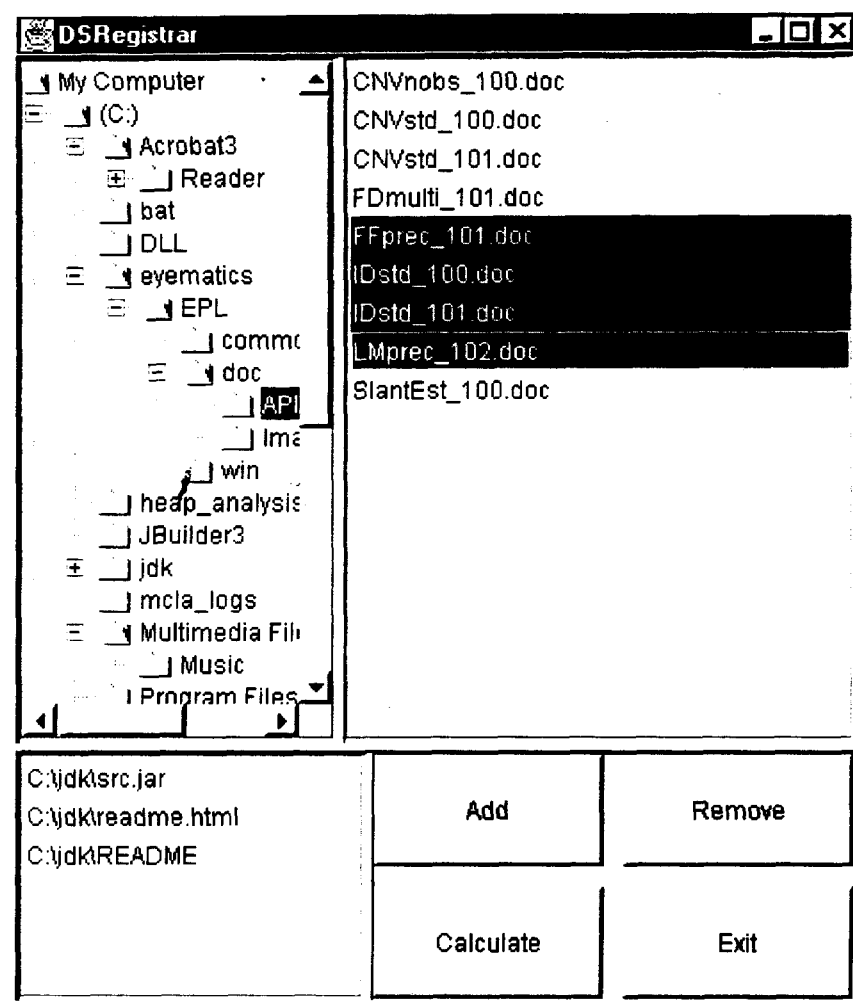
DSRegistrar

My Computer
(C:)
Acrobat3
Reader
bat
DLL
eyematics
EPL
commc
doc
API
Ima
win
heap_analysis
JBuilder3
jdk
mcla_logs
Multimedia Fil
Music
Program Files

CNVnobs_100.doc
CNVstd_100.doc
CNVstd_101.doc
FDmulti_101.doc
FFprec_101.doc
IDstd_100.doc
IDstd_101.doc
LMprec_102.doc
SlantEst_100.doc

C:\jdk\src.jar
C:\jdk\readme.html
C:\jdk\README

Add
Remove
Calculate
Exit